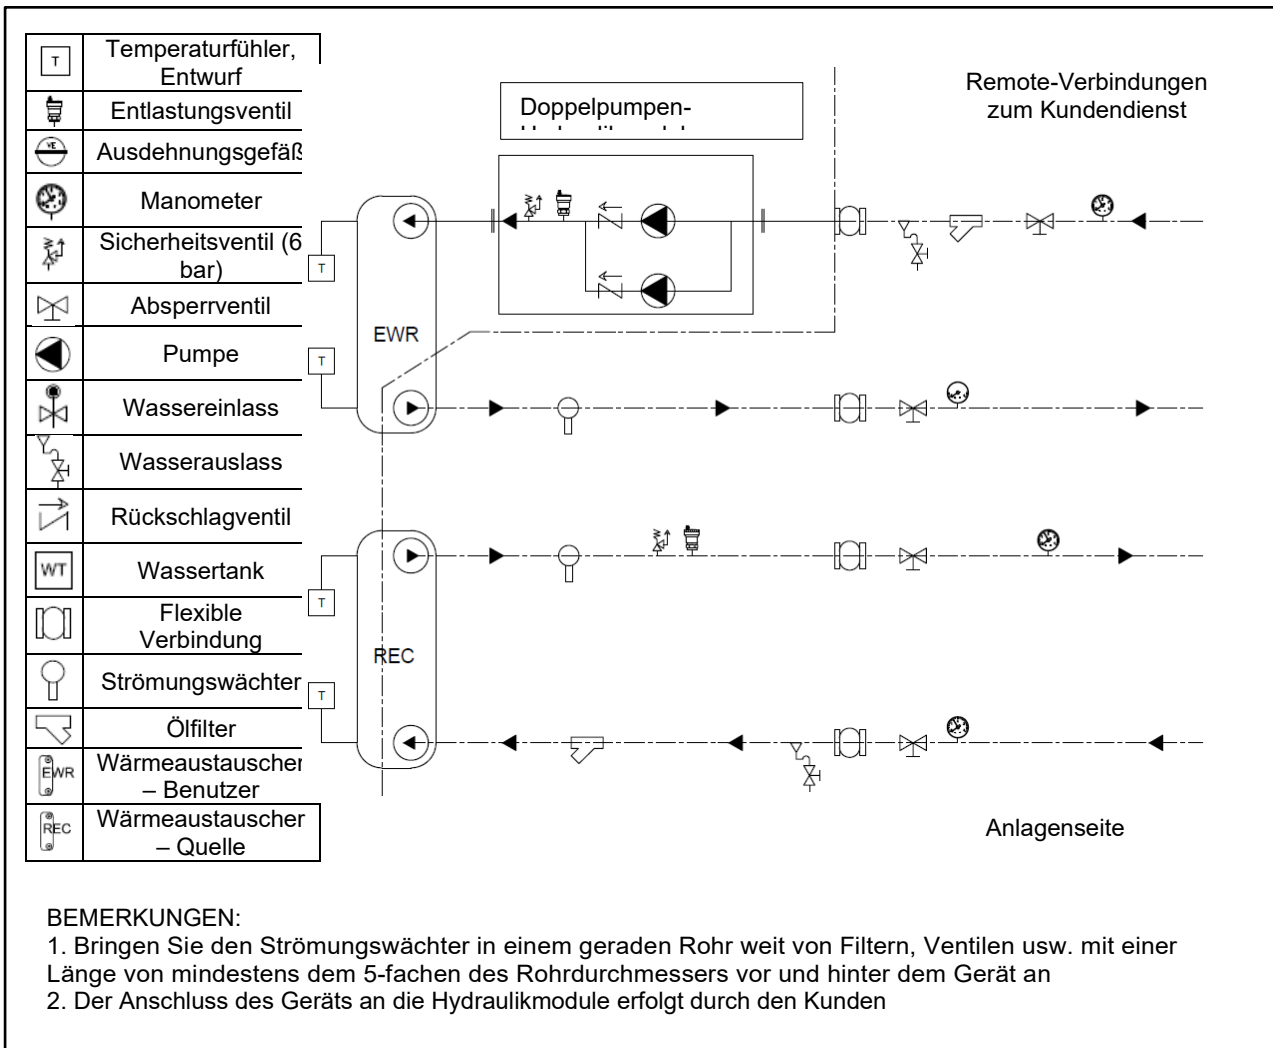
| | |
|---|---|
| T | Temperaturfühler, Entwurf |
| | Entlastungsventil |
| VE | Ausdehnungsgefäß |
| | Manometer |
| | Sicherheitsventil (6 bar) |
| | Absperrventil |
| | Pumpe |
| | Wassereinlass |
| | Wasserauslass |
| | Rückschlagventil |
| WT | Wassertank |
| | Flexible Verbindung |
| | Strömungswächter |
| | Ölfilter |
| EWR | Wärmeaustauscher – Benutzer |
| REC | Wärmeaustauscher – Quelle |

Doppelpumpen-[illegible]

Remote-Verbindungen zum Kundendienst

T

T

EWR

T

REC

T

Anlagenseite

BEMERKUNGEN:
1. Bringen Sie den Strömungswächter in einem geraden Rohr weit von Filtern, Ventilen usw. mit einer Länge von mindestens dem 5-fachen des Rohrdurchmessers vor und hinter dem Gerät an
2. Der Anschluss des Geräts an die Hydraulikmodule erfolgt durch den Kunden